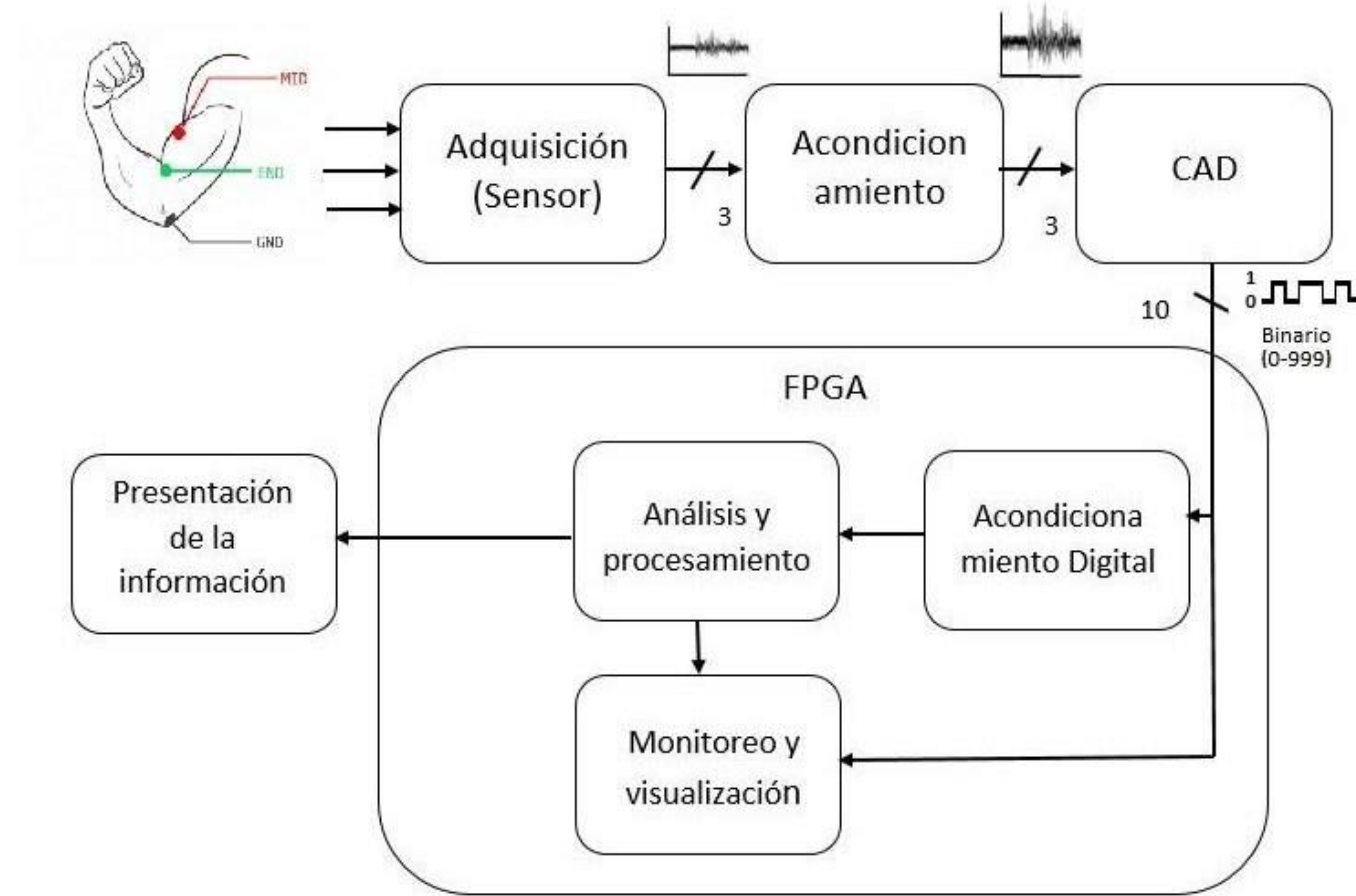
MID
END
GND

Adquisición (Sensor)

3

Acondicion amiento

3

CAD

1
0

10

Binario (0-999)

FPGA

Presentación de la información

Análisis y procesamiento

Acondiciona miento Digital

Monitoreo y visualización